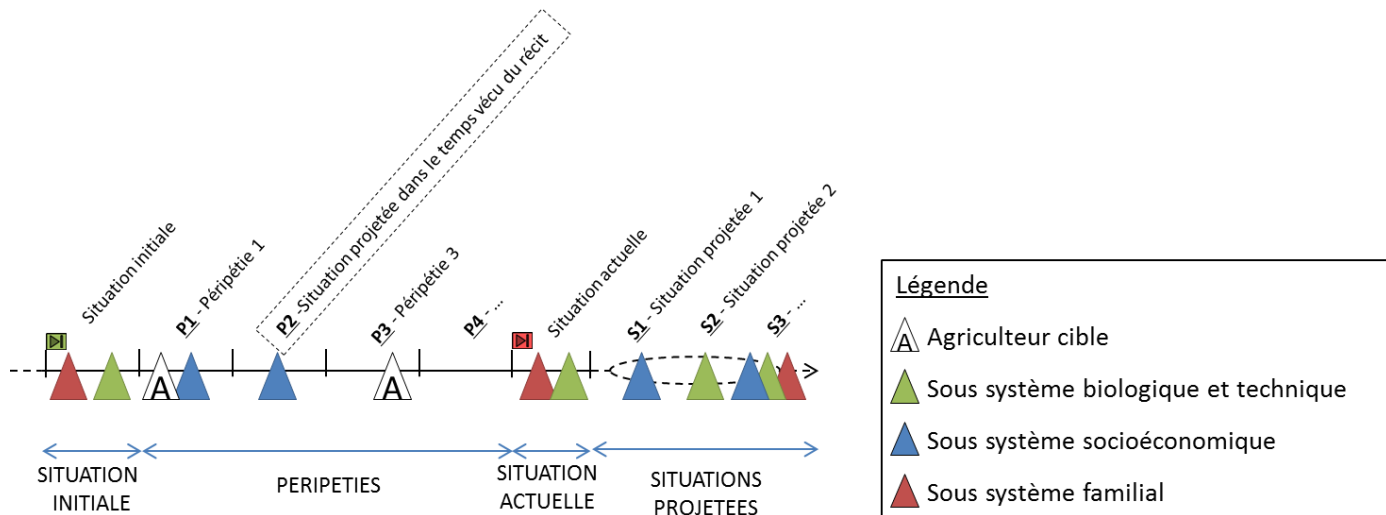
Situation initiale

P1 - Péripétie 1

P2 -Situation projetée dans le temps vécu du récit

P3 - Péripétie 3

P4 - ...

Situation actuelle

S1 - Situation projetée 1

S2 - Situation projetée 2

S3 - ...

A

A

SITUATION INITIALE

PERIPETIES

SITUATION ACTUELLE

SITUATIONS PROJETEES

Légende

A Agriculteur cible

Sous système biologique et technique

Sous système socioéconomique

Sous système familial